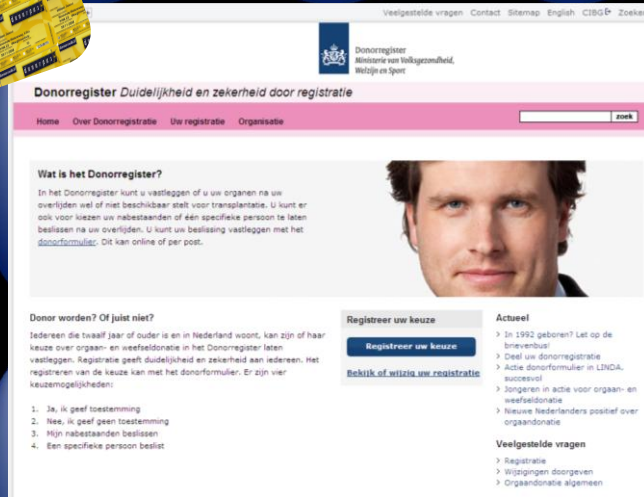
Veelgestelde vragen Contact Sitemap English CIBG Zoeken

Donorregister
Ministerie van Volksgezondheid, Welzijn en Sport

Donorregister Duidelijkheid en zekerheid door registratie

Home Over Donorregistratie Uw registratie Organisatie

zoek

Wat is het Donorregister?

In het Donorregister kunt u vastleggen of u uw organen na uw overlijden wel of niet beschikbaar stelt voor transplantatie. U kunt er ook voor kiezen uw nabestaanden of één specifieke persoon te laten beslissen na uw overlijden. U kunt uw beslissing vastleggen met het donorformulier. Dit kan online of per post.

Donor worden? Of juist niet?

Iedereen die twaalf jaar of ouder is en in Nederland woont, kan zijn of haar keuze over orgaan- en weefseldonatie in het Donorregister laten vastleggen. Registratie geeft duidelijkheid en zekerheid aan iedereen. Het registreren van de keuze kan met het donorformulier. Er zijn vier keuzemogelijkheden:

1. Ja, ik geef toestemming
2. Nee, ik geef geen toestemming
3. Mijn nabestaanden beslissen
4. Een specifieke persoon beslist

Registreer uw keuze

Registreer uw keuze

Bekijk of wijzig uw registratie

Actueel

> In 1992 geboren? Let op de brievenbus!
> Deel uw donorregistratie
> Actie donorformulier in LINDA. succesvol
> Jongeren in actie voor orgaan- en weefseldonatie
> Nieuwe Nederlanders positief over orgaandonatie

Veelgestelde vragen

> Registratie
> Wijzigingen doorgeven
> Orgaandonatie algemeen